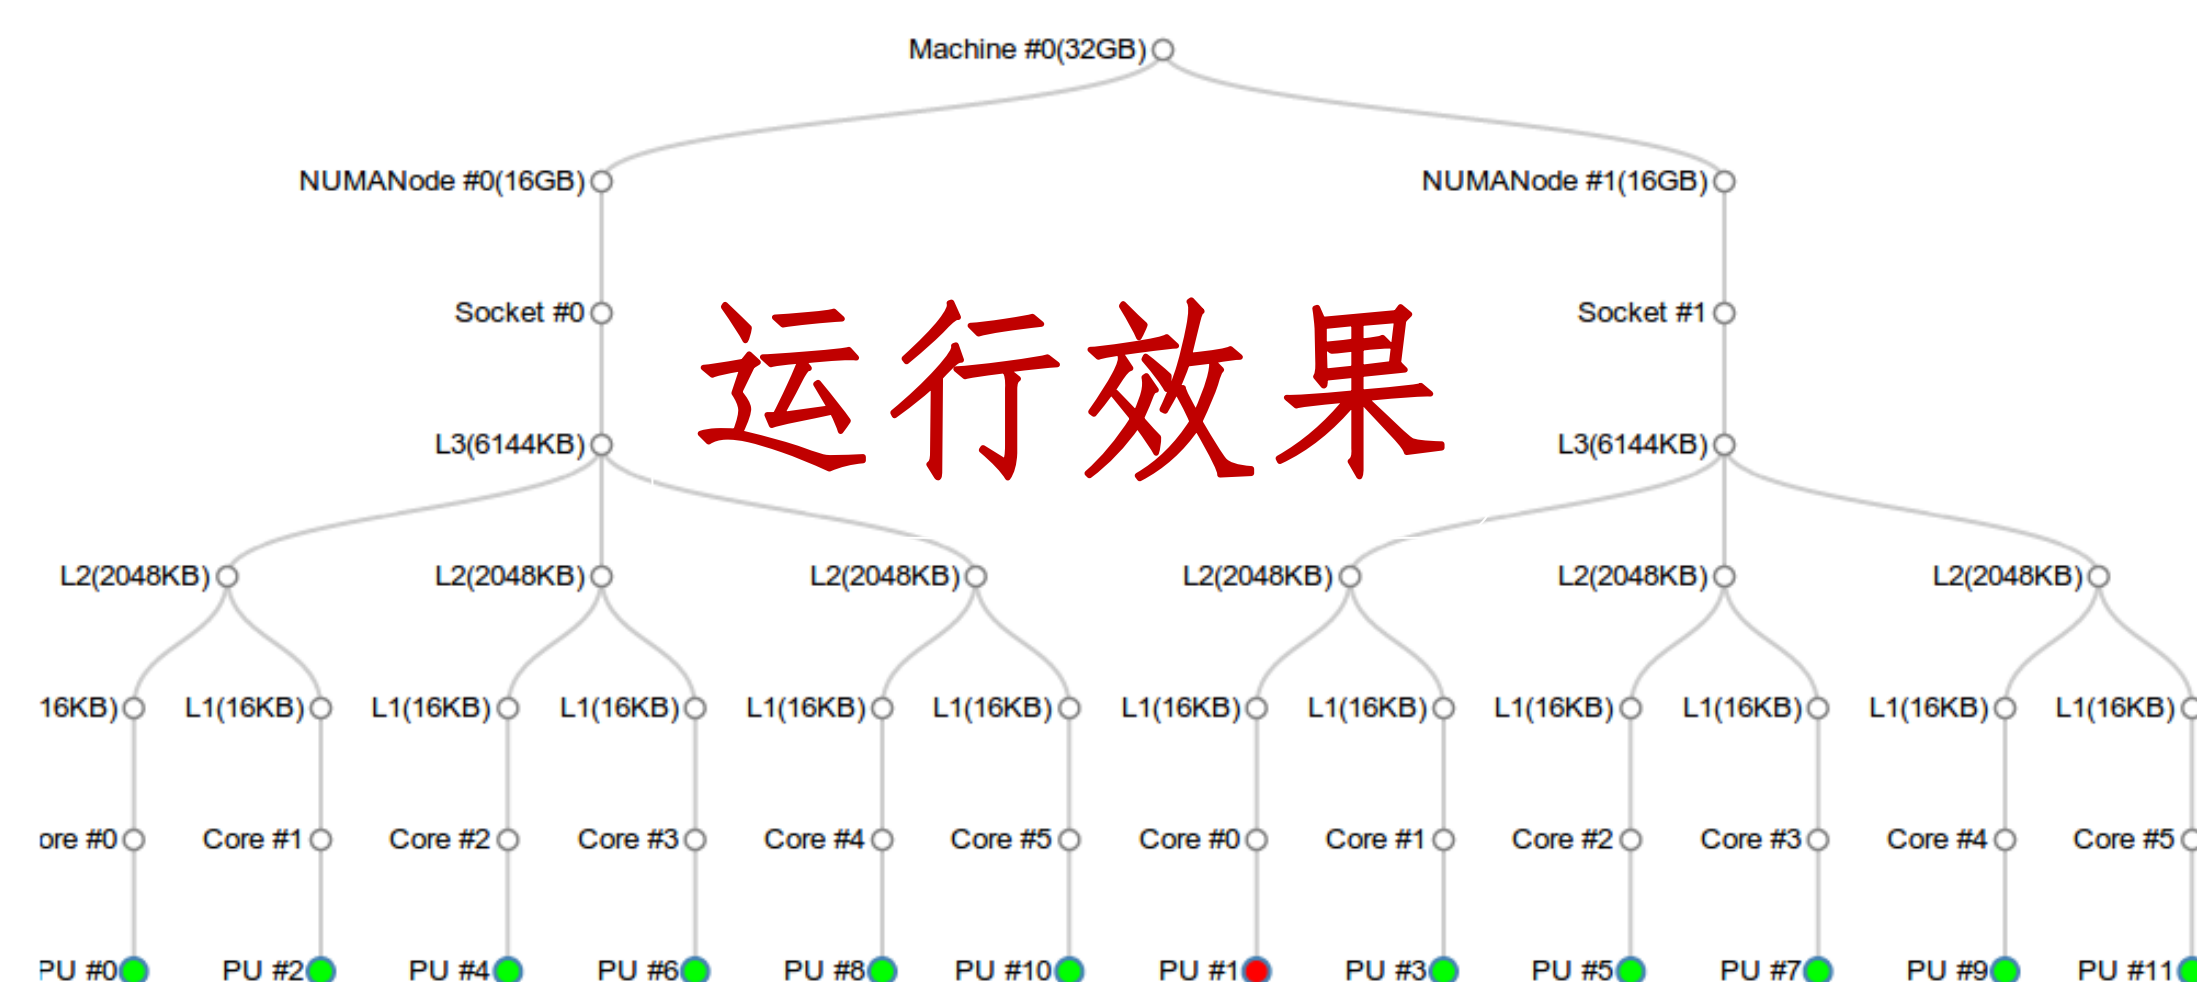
Machine #0(32GB)

NUMANode #0(16GB)

NUMANode #1(16GB)

Socket #0

Socket #1

运行效果

L3(6144KB)

L3(6144KB)

L2(2048KB)

L2(2048KB)

L2(2048KB)

L2(2048KB)

L2(2048KB)

L2(2048KB)

16KB)

L1(16KB)

L1(16KB)

L1(16KB)

L1(16KB)

L1(16KB)

L1(16KB)

L1(16KB)

L1(16KB)

L1(16KB)

L1(16KB)

L1(16KB)

ore #0

Core #1

Core #2

Core #3

Core #4

Core #5

Core #0

Core #1

Core #2

Core #3

Core #4

Core #5

PU #0

PU #2

PU #4

PU #6

PU #8

PU #10

PU #1

PU #3

PU #5

PU #7

PU #9

PU #11